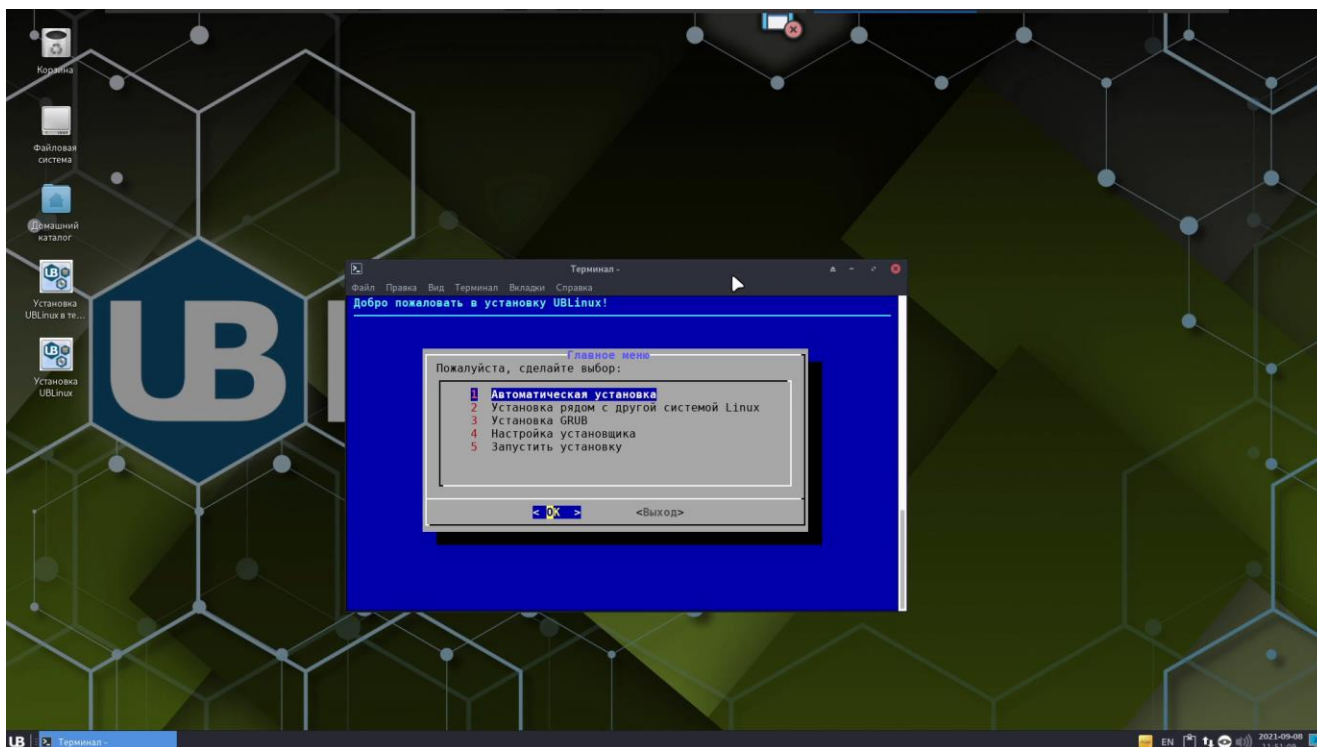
Корзина

Файловая система

Домашний каталог

Установка UBLinux в те...

Установка UBLinux

UB

Терминал -

Файл Правка Вид Терминал Вкладки Справка

Добро пожаловать в установку UBLinux!

Главное меню

Пожалуйста, сделайте выбор:

1 Автоматическая установка
2 Установка рядом с другой системой Linux
3 Установка GRUB
4 Настройка установщика
5 Запустить установку

< OK >

<Выход>

UB

Терминал -

EN

2021-09-08
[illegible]